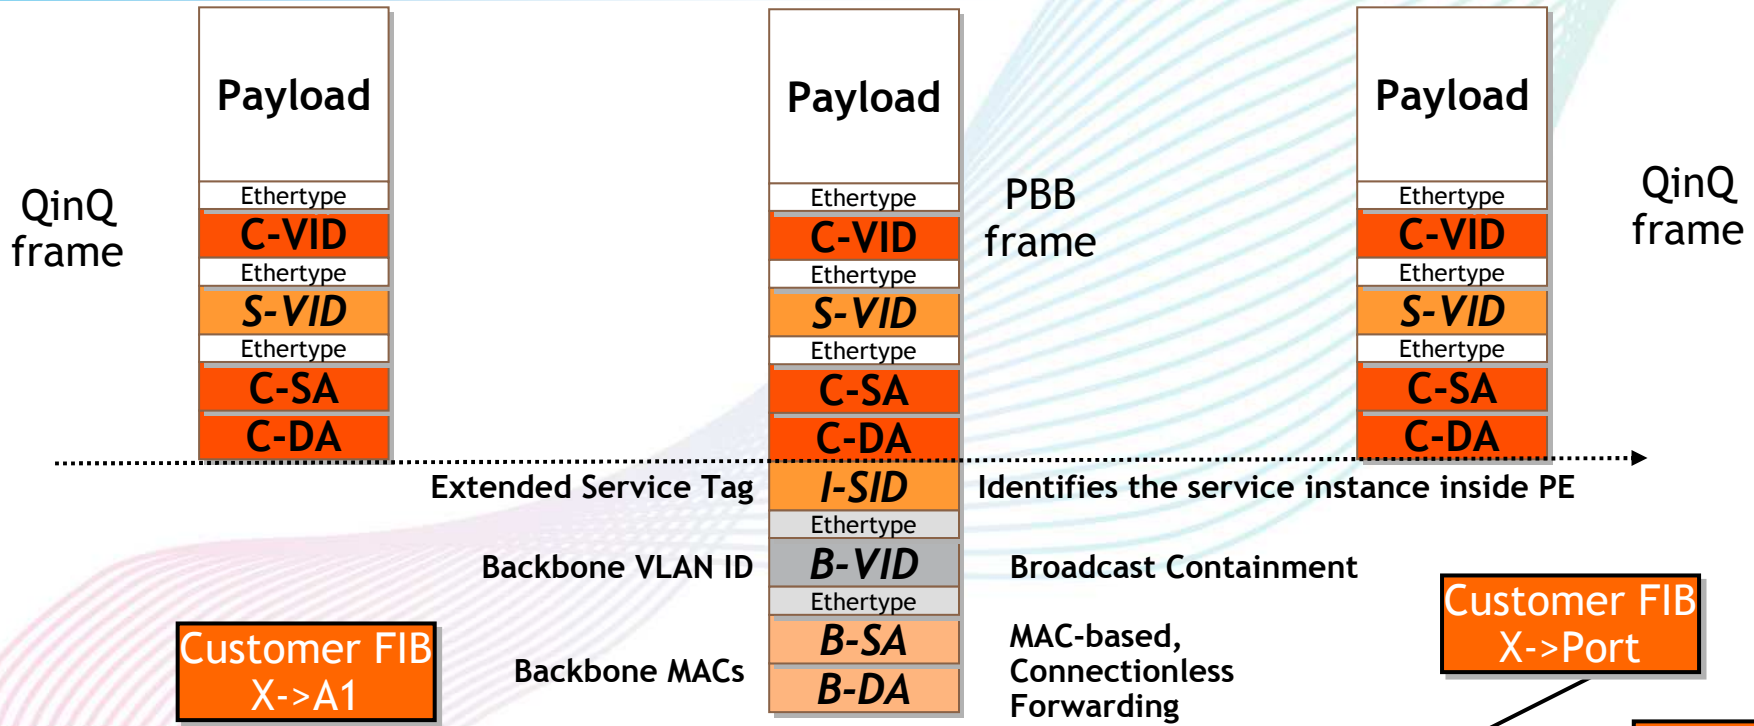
QinQ frame

Payload
Ethertype
C-VID
Ethertype
S-VID
Ethertype
C-SA
C-DA

Payload
Ethertype
C-VID
Ethertype
S-VID
Ethertype
C-SA
C-DA
I-SID
Ethertype
B-VID
Ethertype
B-SA
B-DA

PBB frame

Payload
Ethertype
C-VID
Ethertype
S-VID
Ethertype
C-SA
C-DA

QinQ frame

Extended Service Tag

Identifies the service instance inside PE

Backbone VLAN ID

Broadcast Containment

Backbone MACs

MAC-based, Connectionless Forwarding

Customer FIB X->A1

Customer FIB X->Port